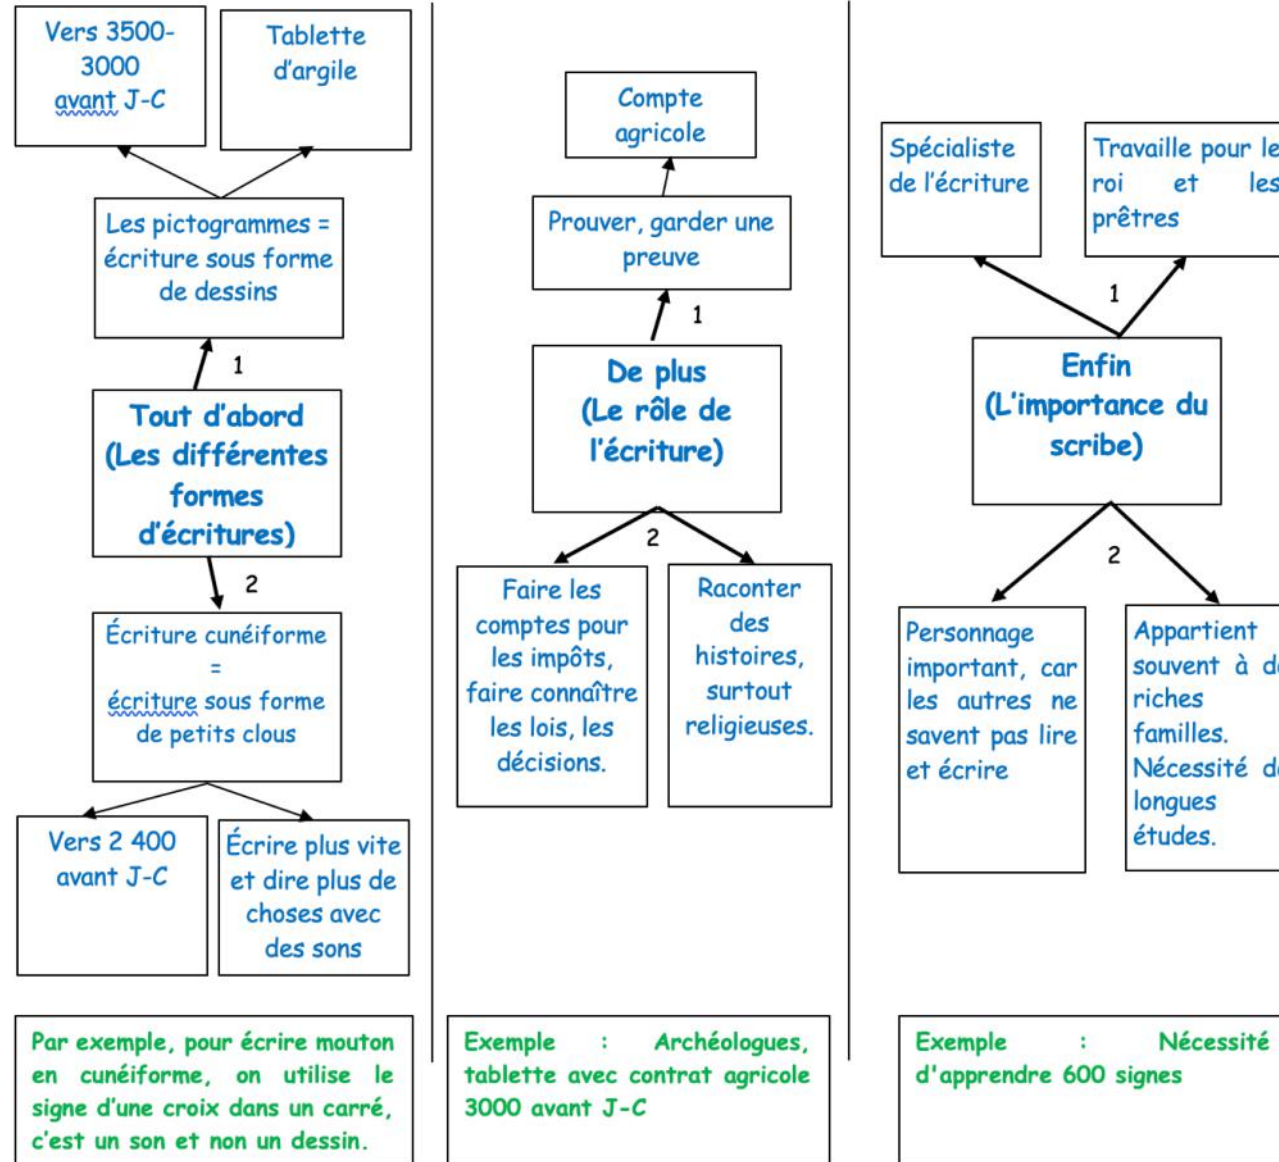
Vers 3500-3000 avant J-C

Tablette d'argile

Les pictogrammes = écriture sous forme de dessins

1

Tout d'abord (Les différentes formes d'écritures)

2

Écriture cunéiforme = écriture sous forme de petits clous

Vers 2 400 avant J-C

Écrire plus vite et dire plus de choses avec des sons

Par exemple, pour écrire mouton en cunéiforme, on utilise le signe d'une croix dans un carré, c'est un son et non un dessin.

Compte agricole

Prouver, garder une preuve

1

De plus (Le rôle de l'écriture)

2

Faire les comptes pour les impôts, faire connaître les lois, les décisions.

Raconter des histoires, surtout religieuses.

Exemple : Archéologues, tablette avec contrat agricole 3000 avant J-C

Spécialiste de l'écriture

Travaille pour le roi et les prêtres

1

Enfin (L'importance du scribe)

2

Personnage important, car les autres ne savent pas lire et écrire

Appartient souvent à d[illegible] riches familles. Nécessité d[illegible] longues études.

Exemple : Nécessité d'apprendre 600 signes